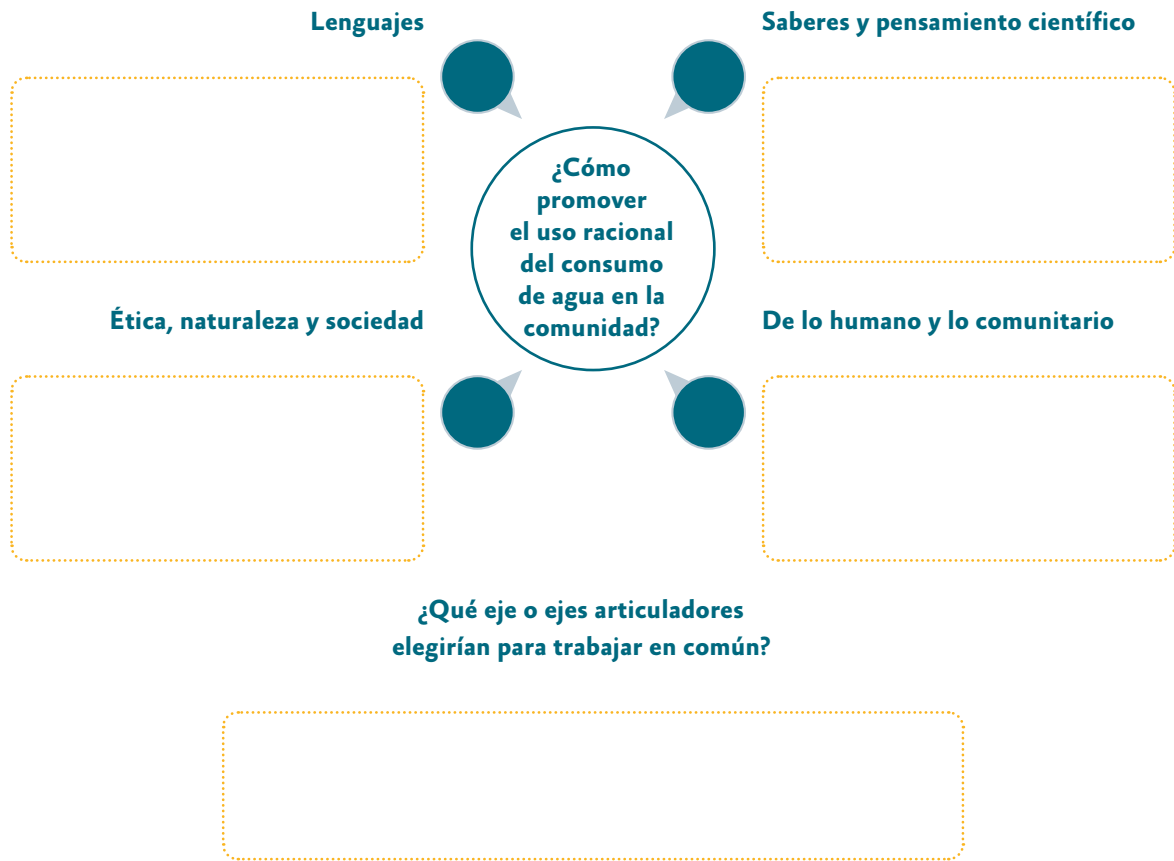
Lenguajes

Saberes y pensamiento científico

¿Cómo promover el uso racional del consumo de agua en la comunidad?

Ética, naturaleza y sociedad

De lo humano y lo comunitario

¿Qué eje o ejes articuladores elegirían para trabajar en común?